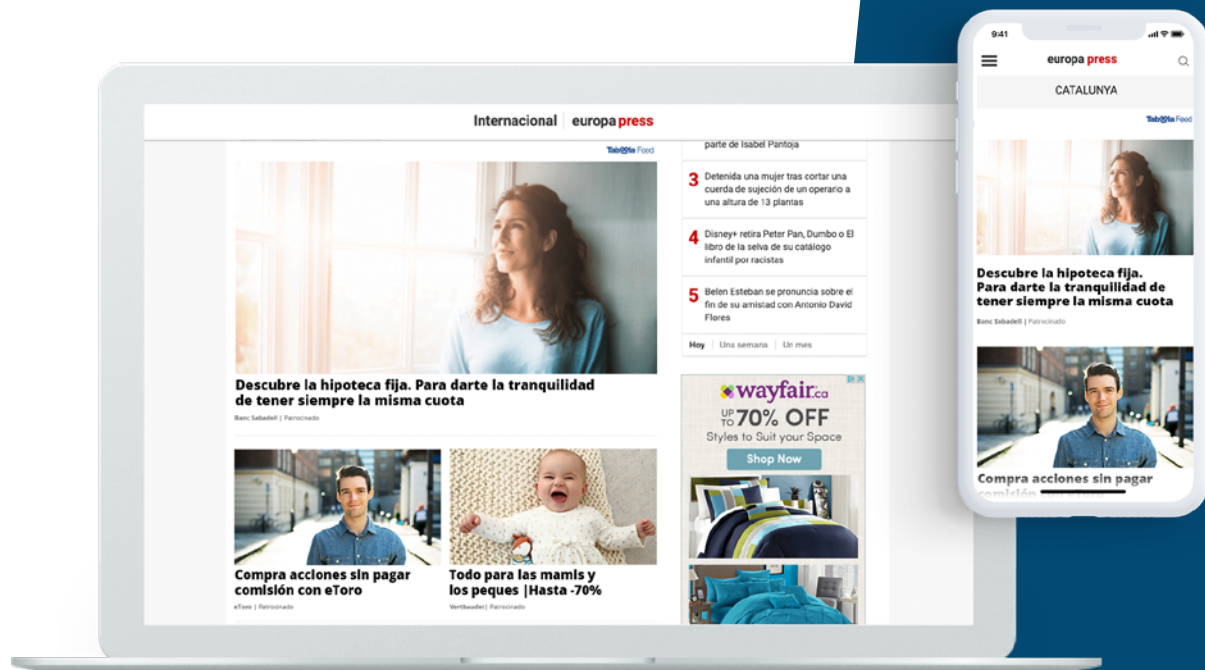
Internacional | europa press

Taboola Feed

Descubre la hipoteca fija. Para darte la tranquilidad de tener siempre la misma cuota

Banc Sabadell | Patrocinado

Compra acciones sin pagar comisión con eToro

eToro | Patrocinado

Todo para las mamis y los peques |Hasta -70%

Vertbaudet | Patrocinado

parte de Isabel Pantoja

3 Detenida una mujer tras cortar una cuerda de sujeción de un operario a una altura de 13 plantas

4 Disney+ retira Peter Pan, Dumbo o El libro de la selva de su catálogo infantil por racistas

5 Belen Esteban se pronuncia sobre el fin de su amistad con Antonio David Flores

Hoy | Una semana | Un mes

wayfair.ca

UP TO 70% OFF

Styles to Suit your Space

Shop Now

9:41

europa press

CATALUNYA

Taboola Feed

Descubre la hipoteca fija. Para darte la tranquilidad de tener siempre la misma cuota

Banc Sabadell | Patrocinado

Compra acciones sin pagar comisión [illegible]